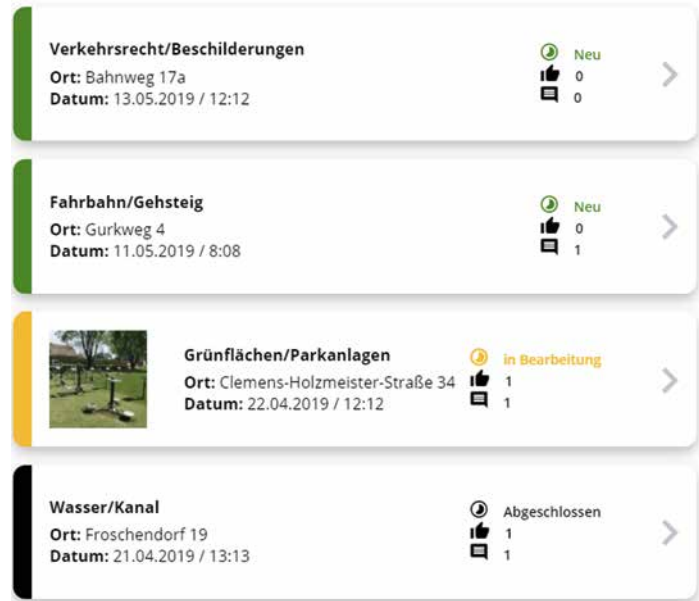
Verkehrsrecht/Beschilderungen
Ort: Bahnweg 17a
Datum: 13.05.2019 / 12:12

Neu
0
0

Fahrbahn/Gehsteig
Ort: Gurkweg 4
Datum: 11.05.2019 / 8:08

Neu
0
1

Grünflächen/Parkanlagen
Ort: Clemens-Holzmeister-Straße 34
Datum: 22.04.2019 / 12:12

in Bearbeitung
1
1

Wasser/Kanal
Ort: Froschendorf 19
Datum: 21.04.2019 / 13:13

Abgeschlossen
1
1